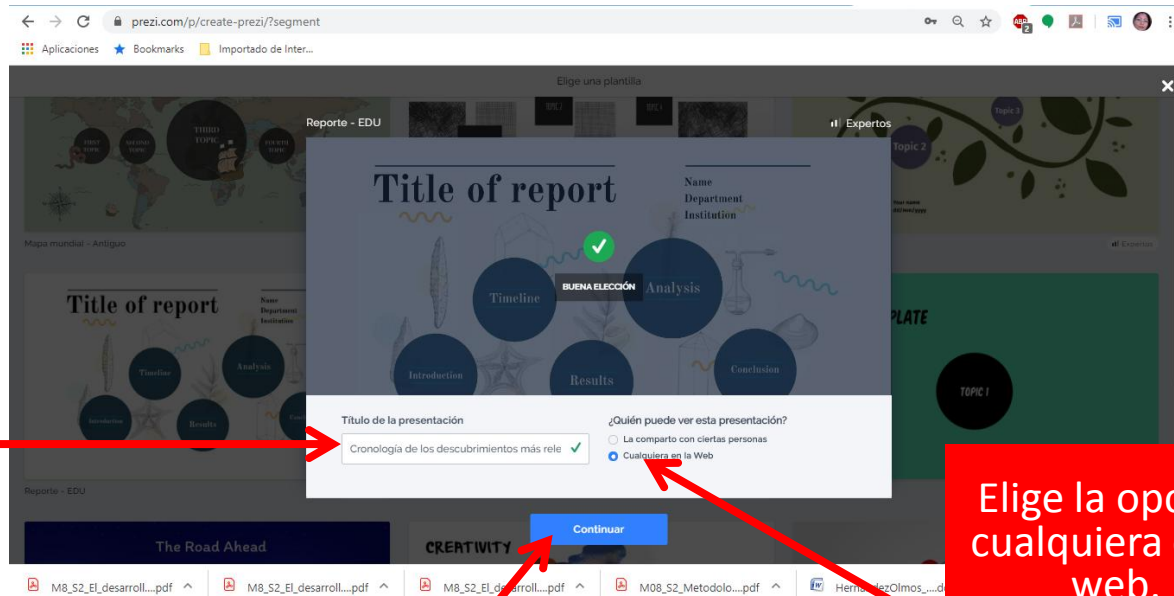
prezi.com/p/create-prezi/?segment

Aplicaciones Bookmarks Importado de Inter...

Elige una plantilla

THIRD TOPIC FIRST TOPIC SECOND TOPIC FOURTH TOPIC

Mapa mundial - Antiguo

Topic 3 Topic 2

Expertos

Reporte - EDU

Expertos

Title of report

Name Department Institution

BUENA ELECCIÓN

Timeline Analysis Introduction Results Conclusion

Title of report

Name Department Institution

Timeline Analysis Introduction Results

Reporte - EDU

PLATE

TOPIC 1

Título de la presentación

Cronología de los descubrimientos más rele

¿Quién puede ver esta presentación?

La comparto con ciertas personas

Cualquiera en la Web

Elige la opc cualquiera web.

The Road Ahead

CREATIVITY

Continuar

M8_S2_El_desarroll....pdf M8_S2_El_desarroll....pdf M8_S2_El_desarroll....pdf M08_S2_Metodolo....pdf HernandezOlmos_....do